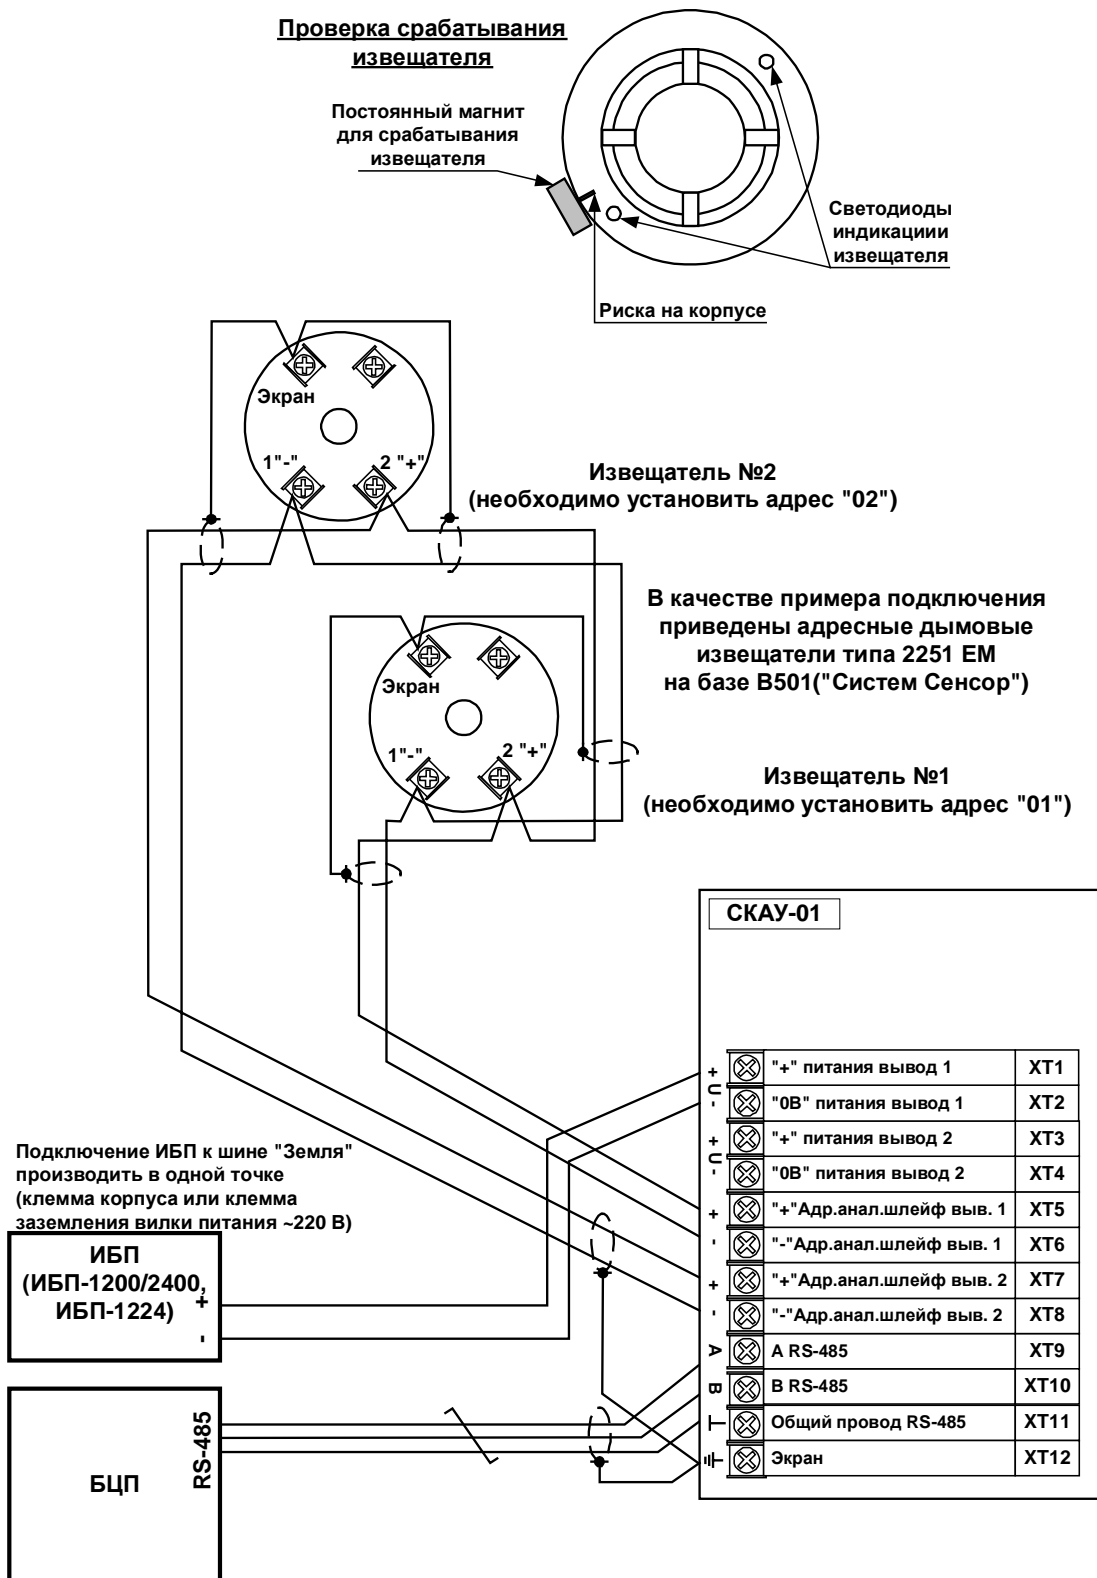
Проверка срабатывания извещателя

Постоянный магнит для срабатывания извещателя

Светодиоды индикациии извещателя

Риска на корпусе

Экран

1"-"

2 "+"

Извещатель №2
(необходимо установить адрес "02")

В качестве примера подключения приведены адресные дымовые извещатели типа 2251 ЕМ на базе B501("Систем Сенсор")

Экран

1"-"

2 "+"

Извещатель №1
(необходимо установить адрес "01")

СКАУ-01

| | | |
|---|---|---|
| + U - | "+" питания вывод 1 | XT1 |
| | "0В" питания вывод 1 | XT2 |
| + U - | "+" питания вывод 2 | XT3 |
| | "0В" питания вывод 2 | XT4 |
| + | "+"Адр.анал.шлейф выв. 1 | XT5 |
| - | "-"Адр.анал.шлейф выв. 1 | XT6 |
| + | "+"Адр.анал.шлейф выв. 2 | XT7 |
| - | "-"Адр.анал.шлейф выв. 2 | XT8 |
| A | A RS-485 | XT9 |
| B | B RS-485 | XT10 |
| | Общий провод RS-485 | XT11 |
| | Экран | XT12 |

Подключение ИБП к шине "Земля" производить в одной точке (клемма корпуса или клемма заземления вилки питания ~220 В)

ИБП
(ИБП-1200/2400, ИБП-1224)
+
-

RS-485

БЦП